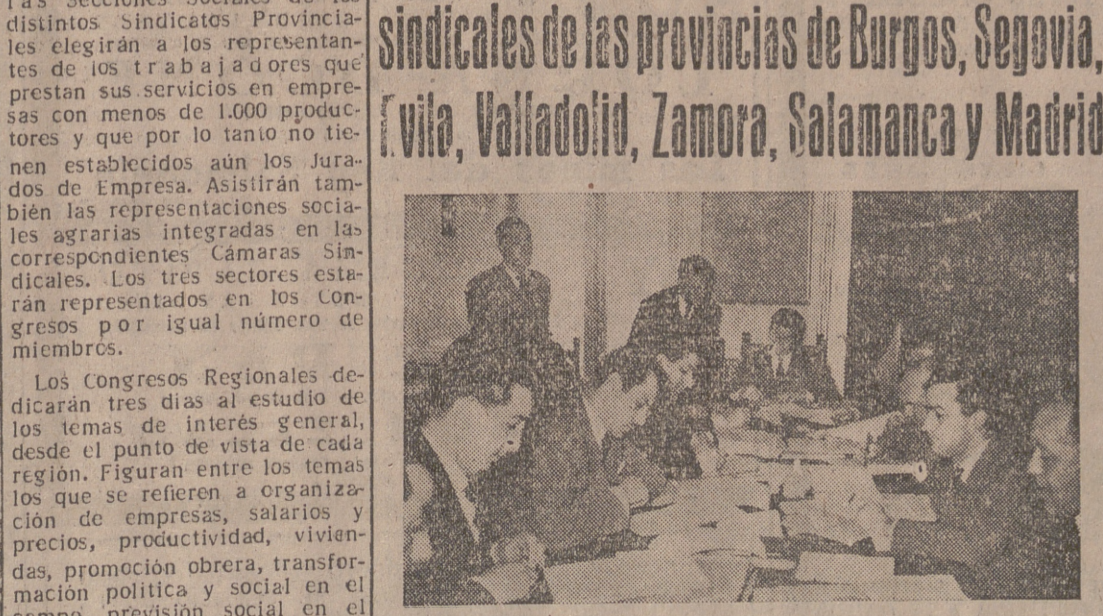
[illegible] secciones sociales de los distintos Sindicatos Provinciales elegirán a los representantes de los trabajadores que prestan sus servicios en empresas con menos de 1.000 productores y que por lo tanto no tienen establecidos aún los Jurados de Empresa. Asistirán también las representaciones sociales agrarias integradas en las correspondientes Cámaras Sindicales. Los tres sectores estarán representados en los Congresos por igual número de miembros.

Los Congresos Regionales dedicarán tres días al estudio de los temas de interés general, desde el punto de vista de cada región. Figuran entre los temas los que se refieren a organización de empresas, salarios y precios, productividad, viviendas, promoción obrera, transformación política y social en el campo, previsión social en el

sindicales de las provincias de Burgos, Segovia, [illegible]vila, Valladolid, Zamora, Salamanca y Madrid